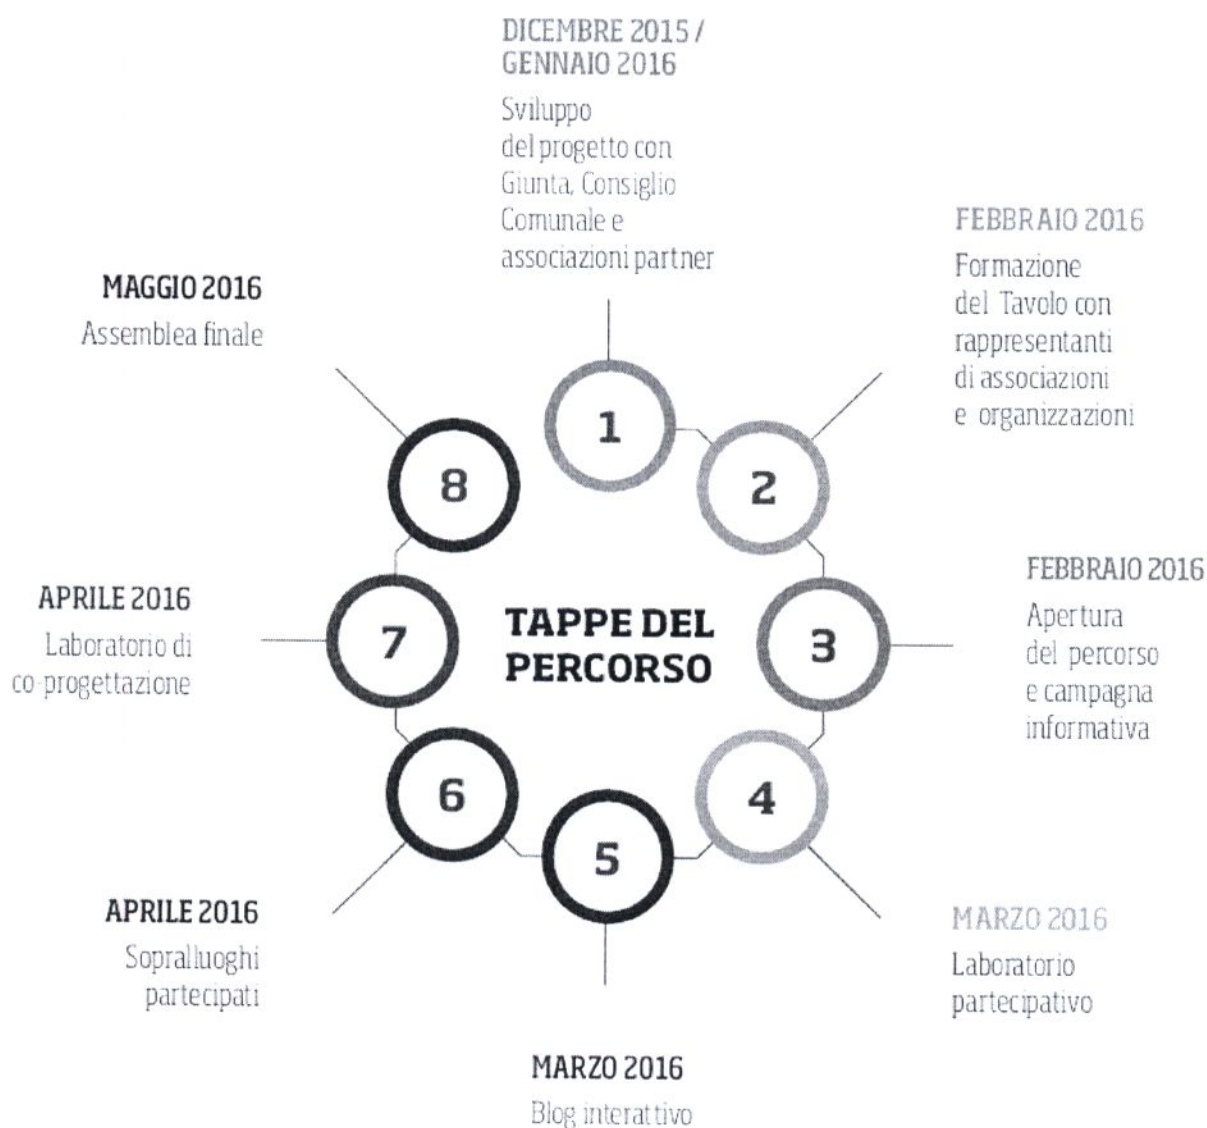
DICEMBRE 2015 / GENNAIO 2016

Sviluppo del progetto con Giunta, Consiglio Comunale e associazioni partner

FEBBRAIO 2016

Formazione del Tavolo con rappresentanti di associazioni e organizzazioni

FEBBRAIO 2016

Apertura del percorso e campagna informativa

MARZO 2016

Laboratorio partecipativo

MARZO 2016

Blog interattivo

APRILE 2016

Sopralluoghi partecipati

APRILE 2016

Laboratorio di co-progettazione

MAGGIO 2016

Assemblea finale

TAPPE DEL PERCORSO

1

2

3

4

5

6

7

8